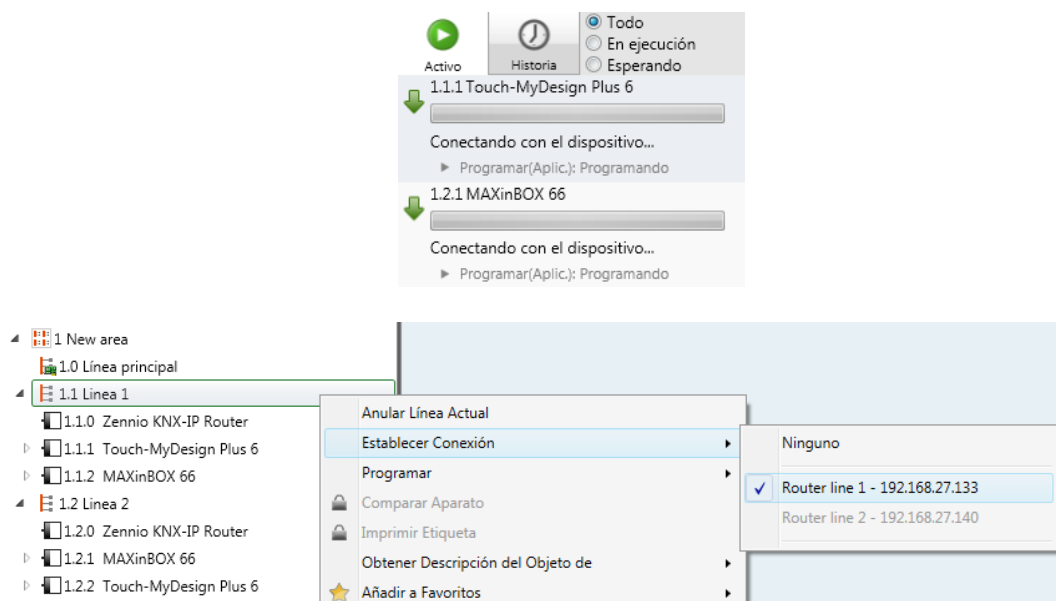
Activo
Historia
Todo
En ejecución
Esperando

1.1.1 Touch-MyDesign Plus 6
Conectando con el dispositivo...
Programar(Aplic.): Programando

1.2.1 MAXinBOX 66
Conectando con el dispositivo...
Programar(Aplic.): Programando

1 New area
1.0 Línea principal
1.1 Linea 1
1.1.0 Zennio KNX-IP Router
1.1.1 Touch-MyDesign Plus 6
1.1.2 MAXinBOX 66
1.2 Linea 2
1.2.0 Zennio KNX-IP Router
1.2.1 MAXinBOX 66
1.2.2 Touch-MyDesign Plus 6

Anular Línea Actual
Establecer Conexión
Programar
Comparar Aparato
Imprimir Etiqueta
Obtener Descripción del Objeto de
Añadir a Favoritos

Ninguno
Router line 1 - 192.168.27.133
Router line 2 - 192.168.27.140